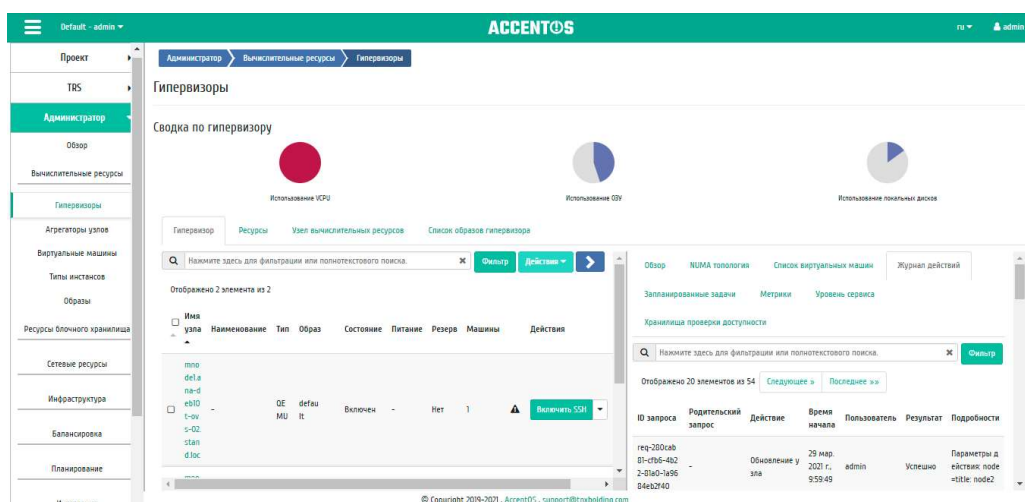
Default - admin ▾

ACCENTOS

ru ▾ admin

Проект

TRS

Администратор

Обзор

Вычислительные ресурсы

Гипервизоры

Агрегаторы узлов

Виртуальные машины

Типы инстансов

Образы

Ресурсы блочного хранилища

Сетевые ресурсы

Инфраструктура

Балансировка

Планирование

Администратор > Вычислительные ресурсы > Гипервизоры

Гипервизоры

Сводка по гипервизору

Использование VCPU

Использование ОЗУ

Использование локальных дисков

Гипервизор | Ресурсы | Узел вычислительных ресурсов | Список образов гипервизора

Нажмите здесь для фильтрации или полнотекстового поиска. | Фильтр | Действия ▾

Отображено 2 элемента из 2

| | Имя узла | Наименование | Тип | Образ | Состояние | Питание | Резерв | Машины | Действия |
|---|---|---|---|---|---|---|---|---|---|
| ☐ | mnodel.ana-deb10t-ovs-02.standd.loc | - | QEMU | default | Включен | - | Нет | 1 | Включить SSH ▾ |

Обзор | NUMA топология | Список виртуальных машин | Журнал действий

Запланированные задачи | Метрики | Уровень сервиса

Хранилища проверки доступности

Нажмите здесь для фильтрации или полнотекстового поиска. | Фильтр

Отображено 20 элементов из 54 | Следующее » | Последнее »»

| ID запроса | Родительский запрос | Действие | Время начала | Пользователь | Результат | Подробности |
|---|---|---|---|---|---|---|
| req-200cab81-cfb6-4b22-81a0-1a9684eb2f40 | - | Обновление узла | 29 мар. 2021 г., 9:59:49 | admin | Успешно | Параметры действия: node=title: node2 |

© Copyright 2019-2021 , AccentOS , support@itoxholding.com